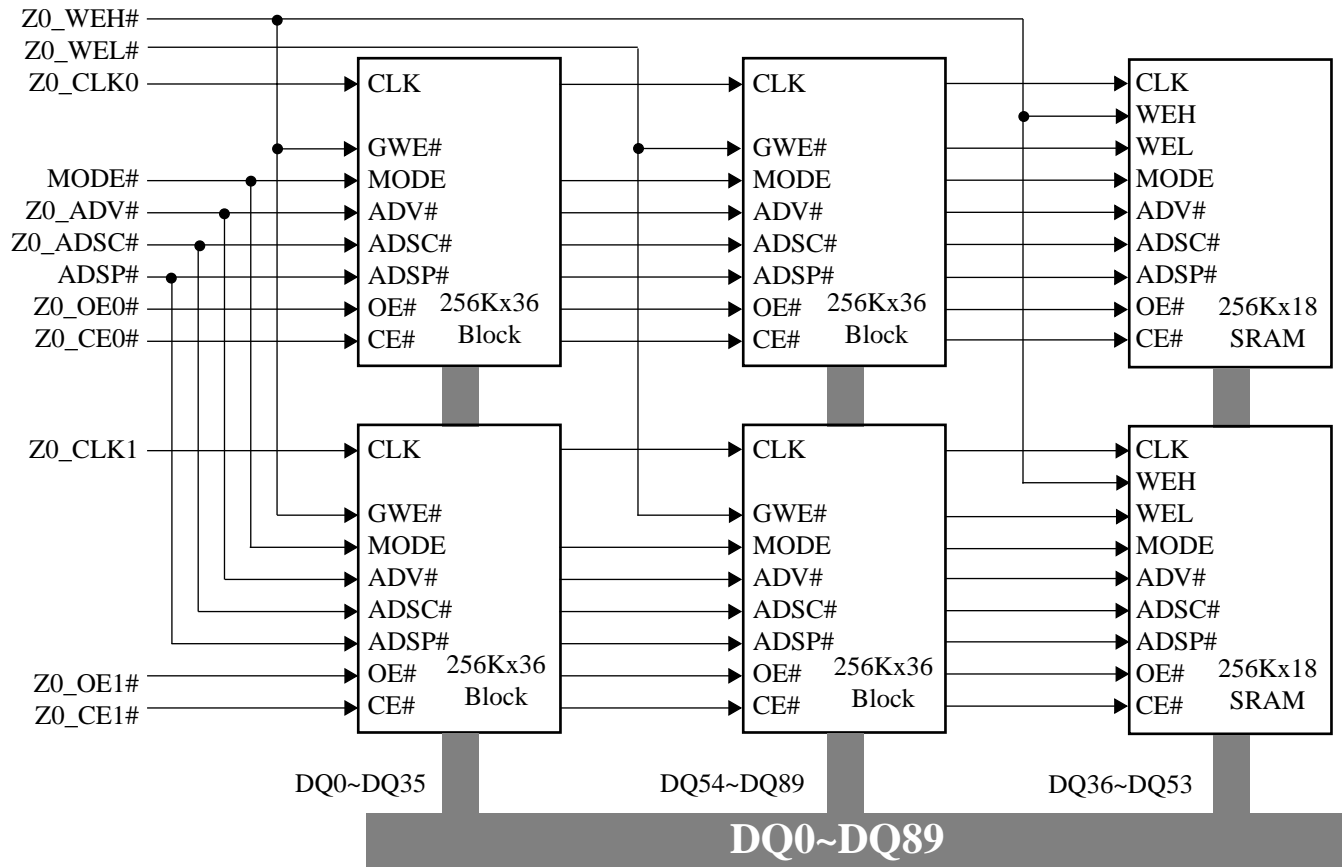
Z0_WEH#
Z0_WEL#
Z0_CLK0
MODE#
Z0_ADV#
Z0_ADSC#
ADSP#
Z0_OE0#
Z0_CE0#

CLK
GWE#
MODE
ADV#
ADSC#
ADSP#
OE#
CE#
256Kx36
Block

CLK
GWE#
MODE
ADV#
ADSC#
ADSP#
OE#
CE#
256Kx36
Block

CLK
WEH
WEL
MODE
ADV#
ADSC#
ADSP#
OE#
CE#
256Kx18
SRAM

Z0_CLK1
Z0_OE1#
Z0_CE1#

CLK
GWE#
MODE
ADV#
ADSC#
ADSP#
OE#
CE#
256Kx36
Block

CLK
GWE#
MODE
ADV#
ADSC#
ADSP#
OE#
CE#
256Kx36
Block

CLK
WEH
WEL
MODE
ADV#
ADSC#
ADSP#
OE#
CE#
256Kx18
SRAM

DQ0~DQ35
DQ54~DQ89
DQ36~DQ53
DQ0~DQ89